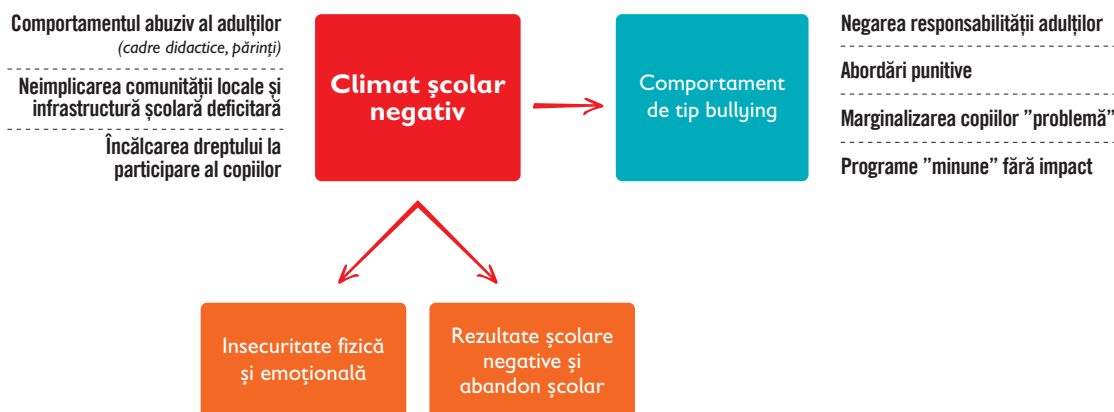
Comportamentul abuziv al adulților
(cadre didactice, părinți)

Neimplicarea comunității locale și infrastructură școlară deficitară

Încălcarea dreptului la participare al copiilor

Climat școlar negativ

Comportament de tip bullying

Negarea responsabilității adulților

Abordări punitive

Marginalizarea copiilor "problemă"

Programe "minune" fără impact

Insecuritate fizică și emoțională

Rezultate școlare negative și abandon școlar